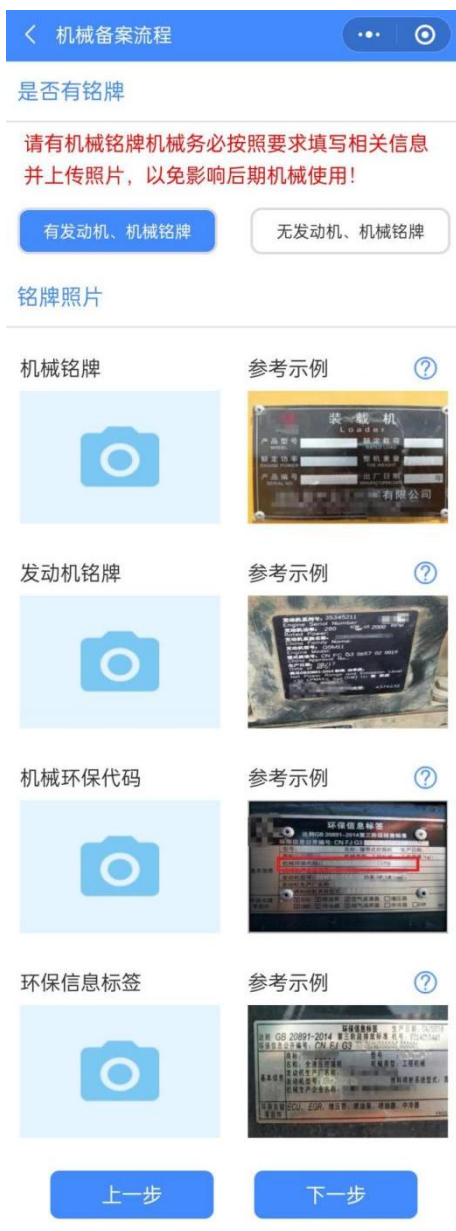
< 机械备案流程

是否有铭牌

请有机械铭牌机械务必按照要求填写相关信息并上传照片，以免影响后期机械使用！

有发动机、机械铭牌

无发动机、机械铭牌

铭牌照片

机械铭牌

参考示例

装载机
Loader
产品型号
额定载荷
额定功率
整机重量
产品编号
出厂日期
有限公司

发动机铭牌

参考示例

机械环保代码

参考示例

环保信息标签

环保信息标签

环保信息标签

参考示例

环保信息标签
GB 20891-2014
CN FJ G3

上一步

下一步